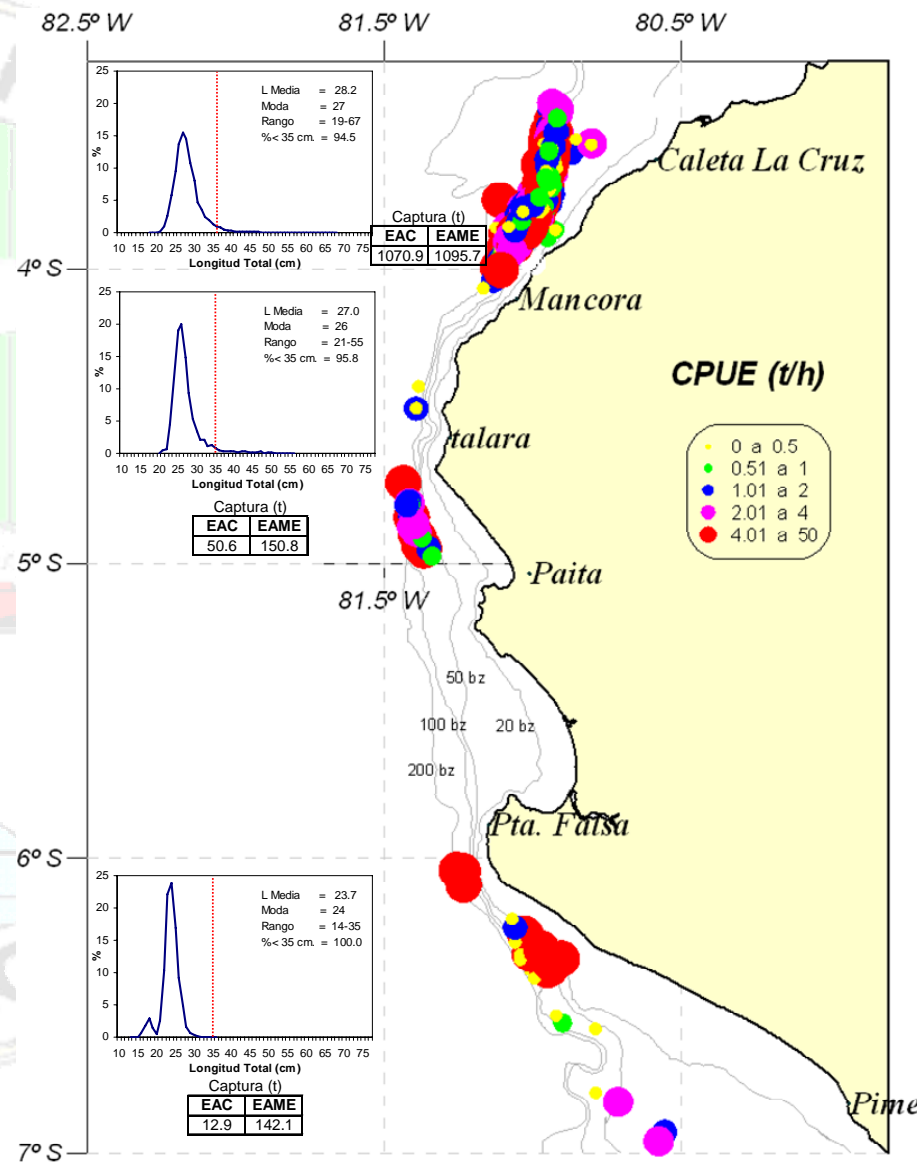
82.5º W
81.5º W
80.5º W

25
20
15
10
5
0
%
10 15 20 25 30 35 40 45 50 55 60 65 70 75
Longitud Total (cm)

L Media = 28.2
Moda = 27
Rango = 19-67
%< 35 cm. = 94.5

Captura (t)

| EAC | EAME |
|---|---|
| 1070.9 | 1095.7 |

Caleta La Cruz

4º S

25
20
15
10
5
0
%
10 15 20 25 30 35 40 45 50 55 60 65 70 75
Longitud Total (cm)

L Media = 27.0
Moda = 26
Rango = 21-55
%< 35 cm. = 95.8

Mancora

CPUE (t/h)

talara

0 a 0.5
0.51 a 1
1.01 a 2
2.01 a 4
4.01 a 50

Captura (t)

| EAC | EAME |
|---|---|
| 50.6 | 150.8 |

5º S
Paita
81.5º W

50 bz
100 bz
20 bz
200 bz

Pta. Falsa

6º S

25
20
15
10
5
0
%
10 15 20 25 30 35 40 45 50 55 60 65 70 75
Longitud Total (cm)

L Media = 23.7
Moda = 24
Rango = 14-35
%< 35 cm. = 100.0

Captura (t)

| EAC | EAME |
|---|---|
| 12.9 | 142.1 |

Pime
7º S